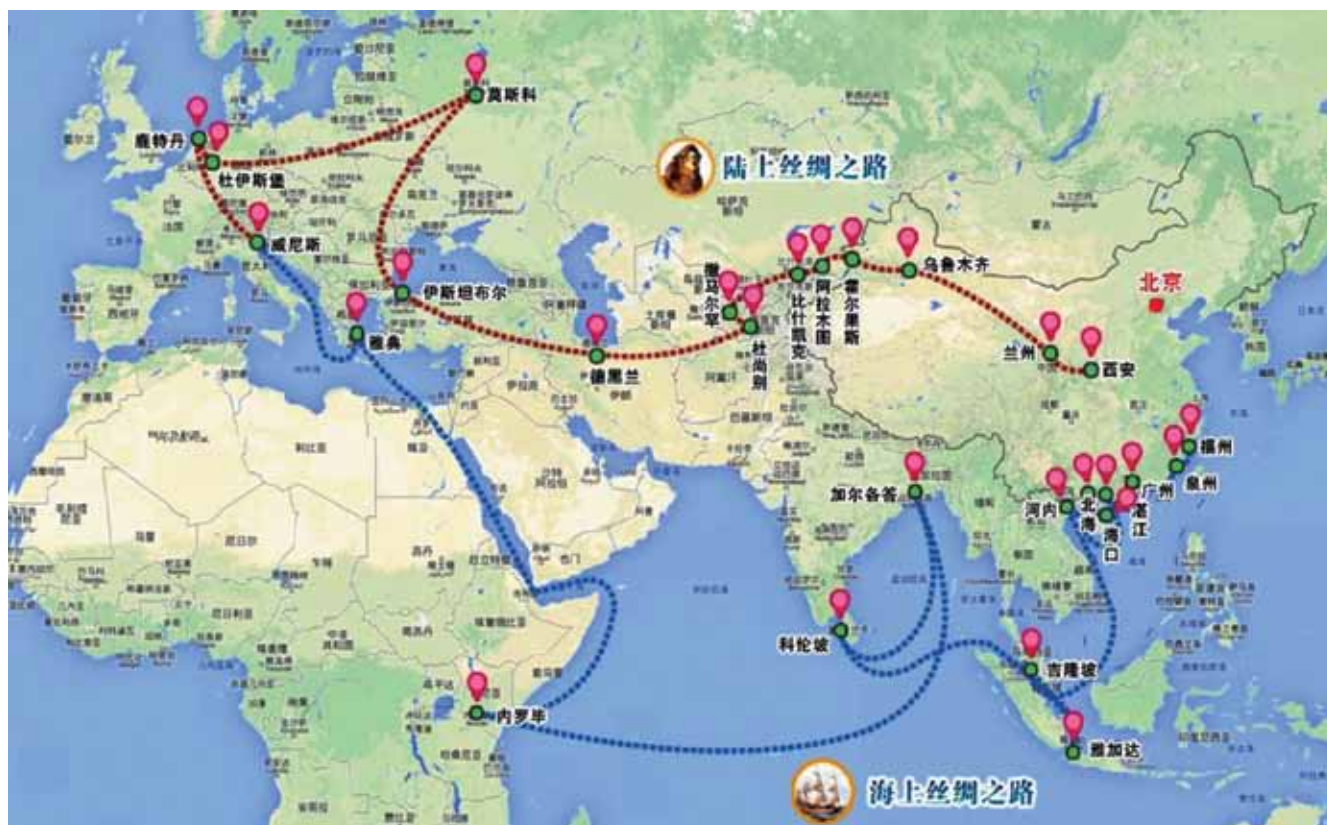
陆上丝绸之路

莫斯科
鹿特丹
杜伊斯堡
威尼斯
伊斯坦布尔
雅典
德黑兰
撒马尔罕
杜尚别
比什凯克
阿拉木图
霍尔果斯
乌鲁木齐
北京
兰州
西安
福州
泉州
广州
湛江
海口
北海
河内
加尔各答
科伦坡
吉隆坡
雅加达
内罗毕

海上丝绸之路